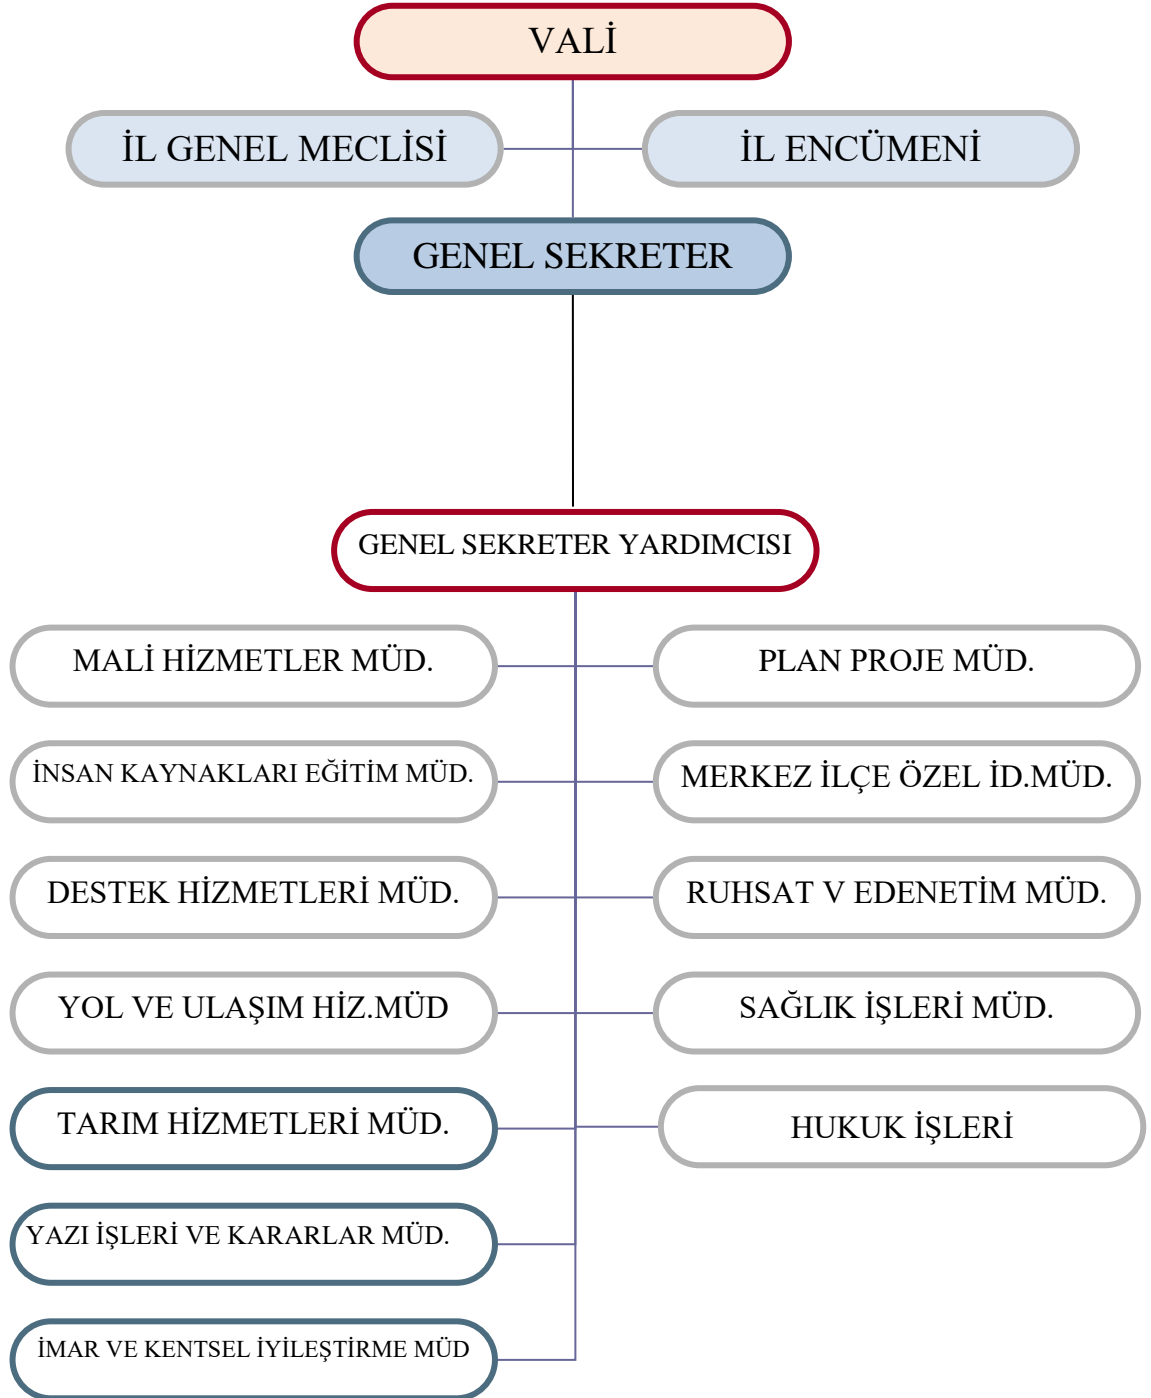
VALİ

İL GENEL MECLİSİ

İL ENCÜMENİ

GENEL SEKRETER

GENEL SEKRETER YARDIMCISI

MALİ HİZMETLER MÜD.

PLAN PROJE MÜD.

İNSAN KAYNAKLARI EĞİTİM MÜD.

MERKEZ İLÇE ÖZEL İD.MÜD.

DESTEK HİZMETLERİ MÜD.

RUHSAT V EDENETİM MÜD.

YOL VE ULAŞIM HİZ.MÜD

SAĞLIK İŞLERİ MÜD.

TARIM HİZMETLERİ MÜD.

HUKUK İŞLERİ

YAZI İŞLERİ VE KARARLAR MÜD.

İMAR VE KENTSEL İYİLEŞTİRME MÜD